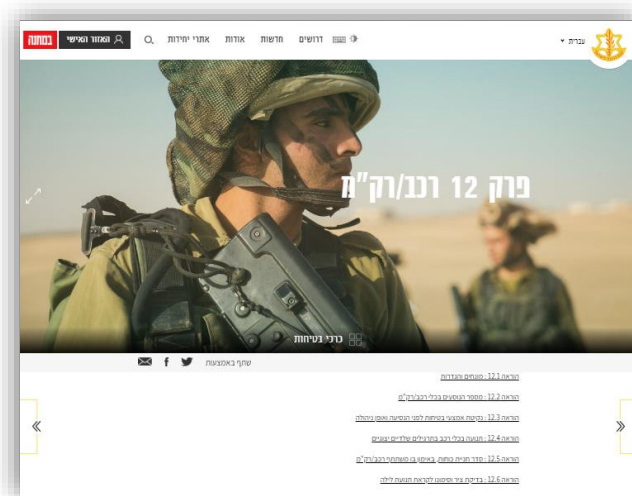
בטחונה האזור האישי אתרי יחידות אודות חדשות דרושים עברית

פרק 12 רכב/רק"מ

כרכי בטיחות

שתף באמצעות

הוראה 12.1 : מונחים והגדרות

הוראה 12.2 : מספר הנוסעים בכלי רכב/רק"מ

הוראה 12.3 : נקיטת אמצעי בטיחות לפני הנסיעה ואופן ניהולה

הוראה 12.4 : תנועת כלי רכב בתרגילים שלדיים יצאים

הוראה 12.5 : סדר חניית כוחות, באימון בו משתתפי רכב/רק"מ

הוראה 12.6 : בדיקת ציוד וסימון לקראת תנועת לילה